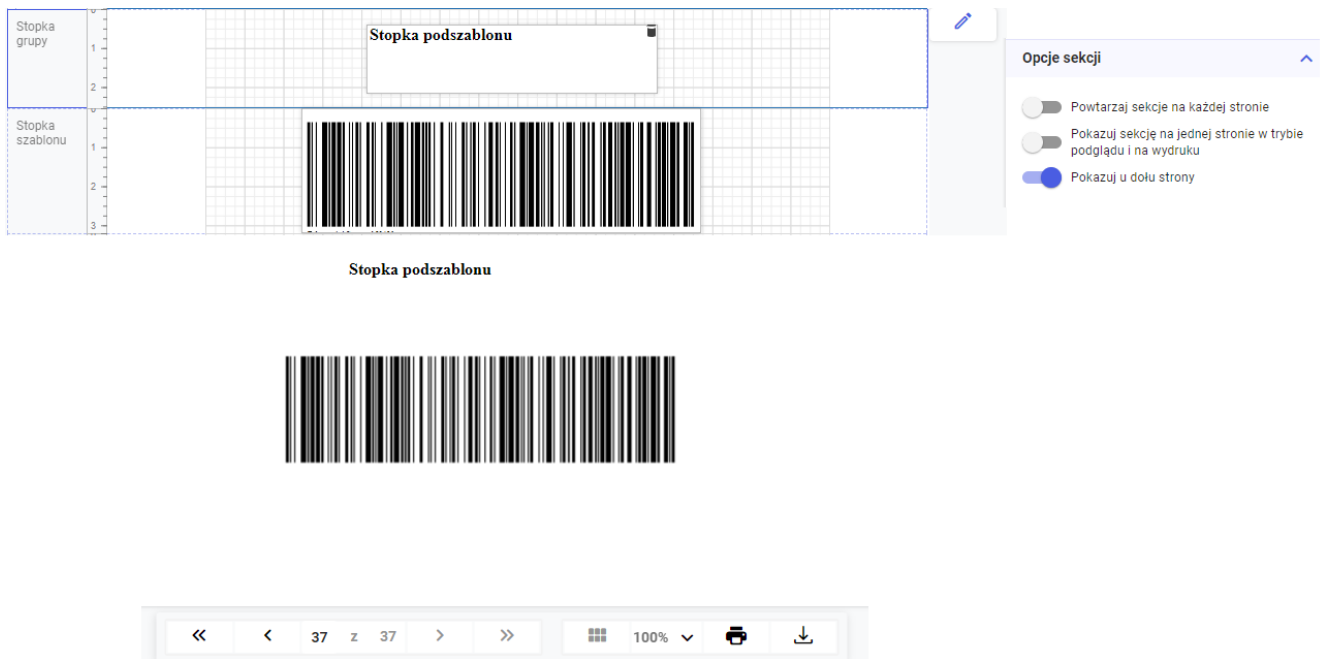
Stopka grupy

Stopka podszablonu

Stopka szablonu

Opcje sekcji

Powtarzaj sekcje na każdej stronie

Pokazuj sekcję na jednej stronie w trybie podglądu i na wydruku

Pokazuj u dołu strony

Stopka podszablonu

37 z 37

100%